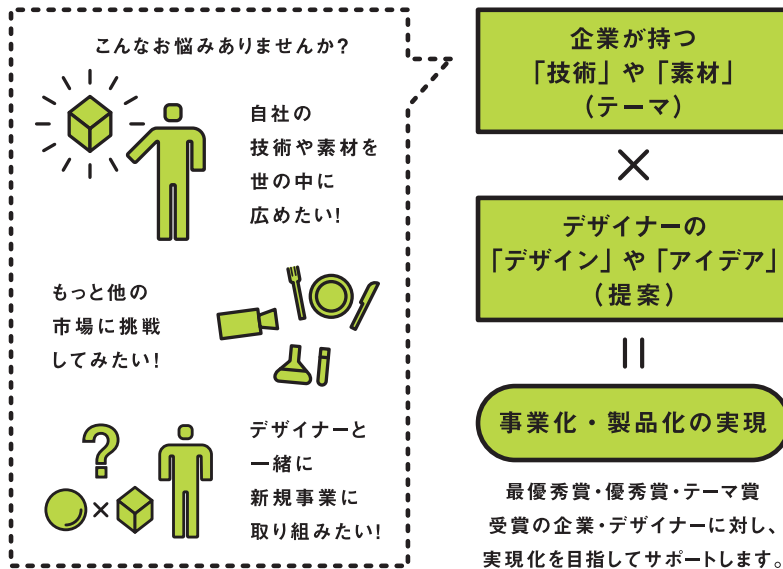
こんなお悩みありませんか?

自社の技術や素材を世の中に広めたい!

もっと他の市場に挑戦してみたい!

?

×

デザイナーと一緒に新規事業に取り組みたい!

企業が持つ「技術」や「素材」(テーマ)

×

デザイナーの「デザイン」や「アイデア」(提案)

=

事業化・製品化の実現

最優秀賞・優秀賞・テーマ賞受賞の企業・デザイナーに対し、実現化を目指してサポートします。